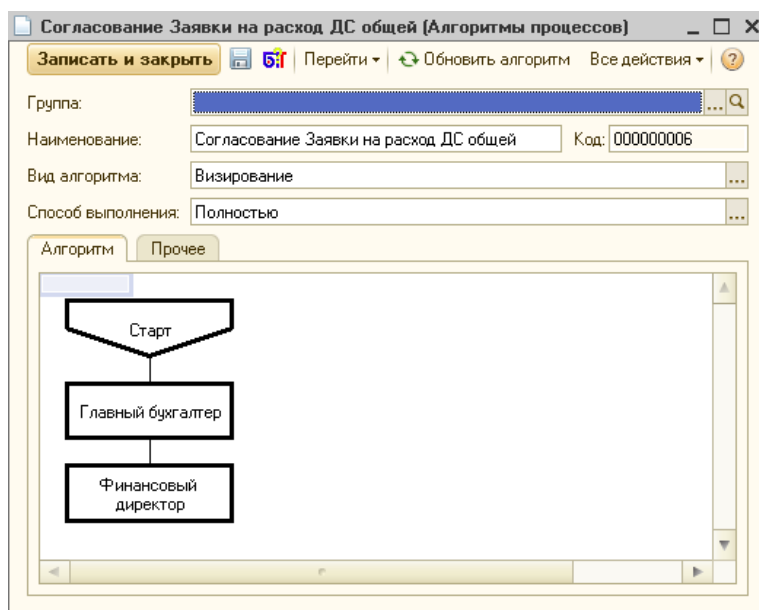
Согласование Заявки на расход ДС общей (Алгоритмы процессов)

Записать и закрыть | Перейти | Обновить алгоритм | Все действия | ?

Группа:

Наименование: Согласование Заявки на расход ДС общей

Код: 000000006

Вид алгоритма: Визирование

Способ выполнения: Полностью

Алгоритм | Прочее

Старт

Главный бухгалтер

Финансовый директор